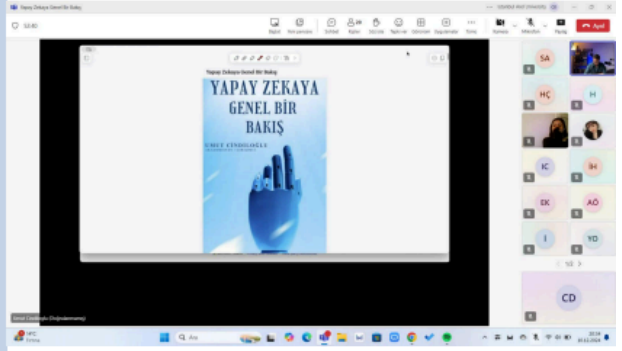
Yapay Zekaya Genel Bir Bakış

Istanbul Aydın University

53:40

Bağlan

Kişiler

Sohbet

Söz iste

Tepki ver

Görünüm

Kamera

Mikrofon

Paylaş

Ayrıl

Yapay Zekaya Genel Bir Bakış

YAPAY ZEKAYA GENEL BİR BAKIŞ

ÜMİT CİNDİOĞLU

SA

HÇ

H

İC

İH

EK

AÖ

I

YD

1/2

CD

Ümit Cindioğlu (Düğmelerinizi)

Ara